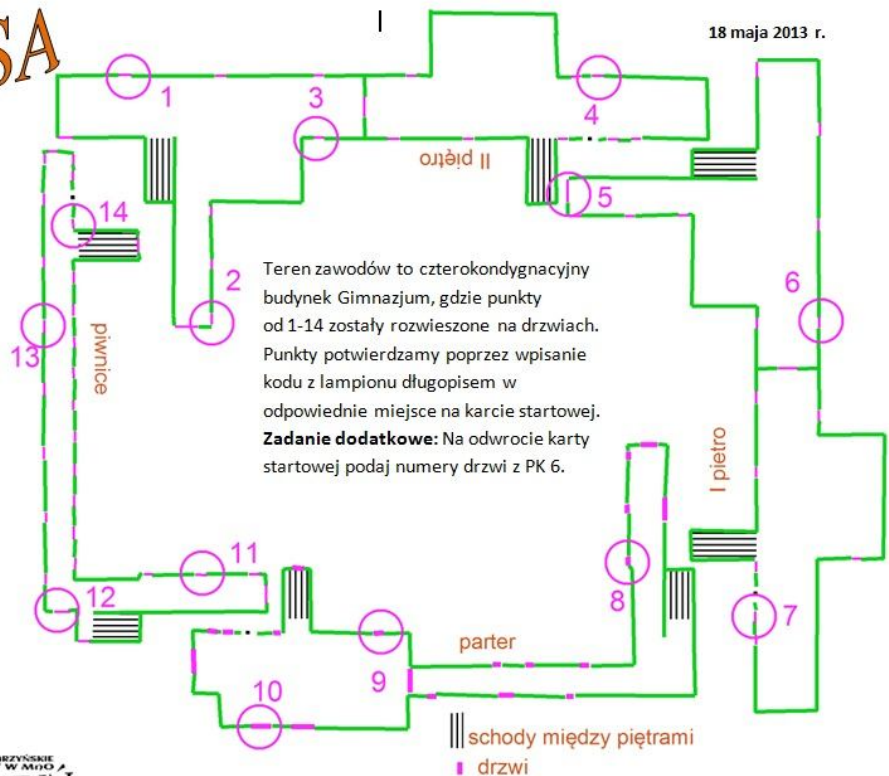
SA

18 maja 2013 r.

1
3
4
II piętro
5
14
6
2
13
piwnice
I piętro
11
8
12
7
parter
9
10

Teren zawodów to czterokondygnacyjny budynek Gimnazjum, gdzie punkty od 1-14 zostały rozwieszone na drzwiach. Punkty potwierdzamy poprzez wpisanie kodu z lampionu długopisem w odpowiednie miejsce na karcie startowej. **Zadanie dodatkowe:** Na odwrocie karty startowej podaj numery drzwi z PK 6.

schody między piętrami
drzwi

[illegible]RZYŃSKIE
W MOO